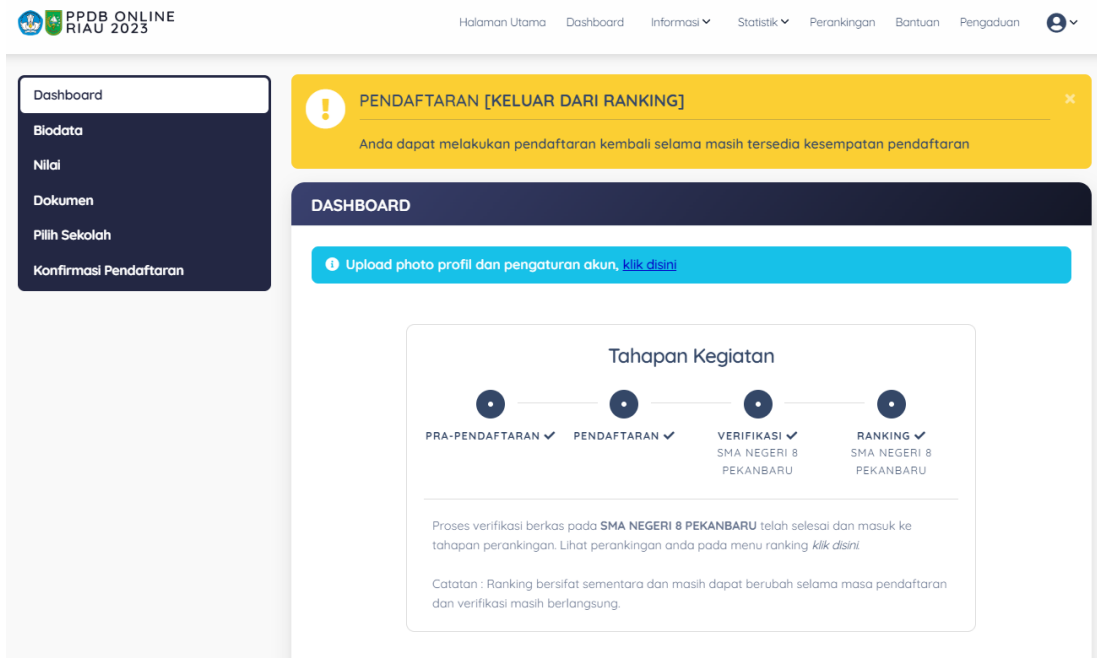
PPDB ONLINE RIAU 2023

Halaman Utama Dashboard Informasi Statistik Perankingan Bantuan Pengaduan

Dashboard
Biodata
Nilai
Dokumen
Pilih Sekolah
Konfirmasi Pendaftaran

PENDAFTARAN [KELUAR DARI RANKING]

Anda dapat melakukan pendaftaran kembali selama masih tersedia kesempatan pendaftaran

×

DASHBOARD

Upload photo profil dan pengaturan akun, klik disini

Tahapan Kegiatan

PRA-PENDAFTARAN ✔ PENDAFTARAN ✔ VERIFIKASI ✔ SMA NEGERI 8 PEKANBARU RANKING ✔ SMA NEGERI 8 PEKANBARU

Proses verifikasi berkas pada SMA NEGERI 8 PEKANBARU telah selesai dan masuk ke tahapan perankingan. Lihat perankingan anda pada menu ranking klik disini.

Catatan : Ranking bersifat sementara dan masih dapat berubah selama masa pendaftaran dan verifikasi masih berlangsung.